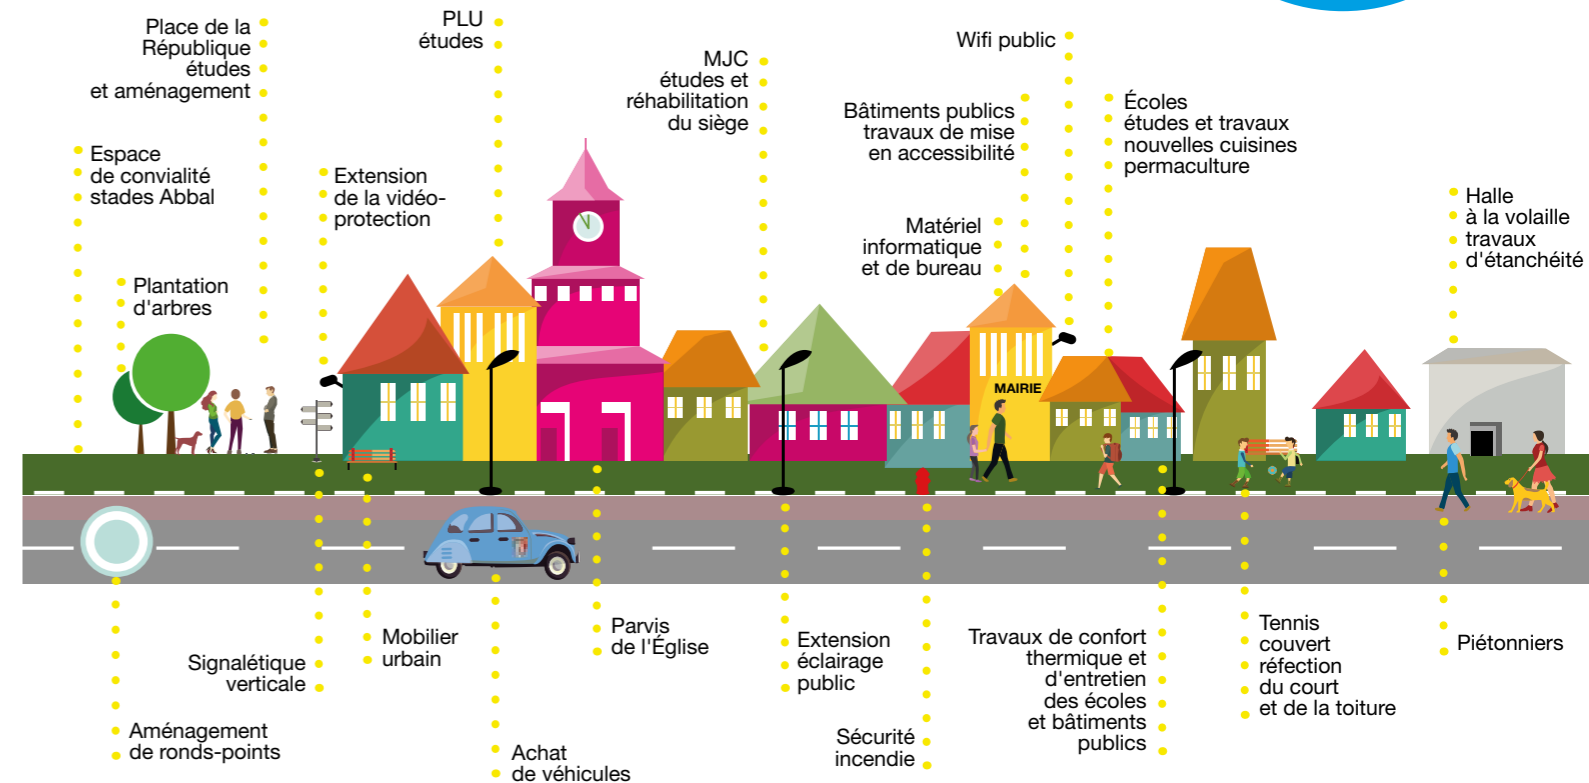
Place de la République études et aménagement

PLU études

MJC études et réhabilitation du siège

Wifi public

Bâtiments publics travaux de mise en accessibilité

Écoles études et travaux nouvelles cuisines permaculture

Espace de convialité stades Abbal

Extension de la vidéo-protection

Matériel informatique et de bureau

Halle à la volaille travaux d'étanchéité

Plantation d'arbres

MAIRIE

Signalétique verticale

Mobilier urbain

Parvis de l'Église

Extension éclairage public

Travaux de confort thermique et d'entretien des écoles et bâtiments publics

Tennis couvert réfection du court et de la toiture

Piétonniers

Aménagement de ronds-points

Achat de véhicules

Sécurité incendie